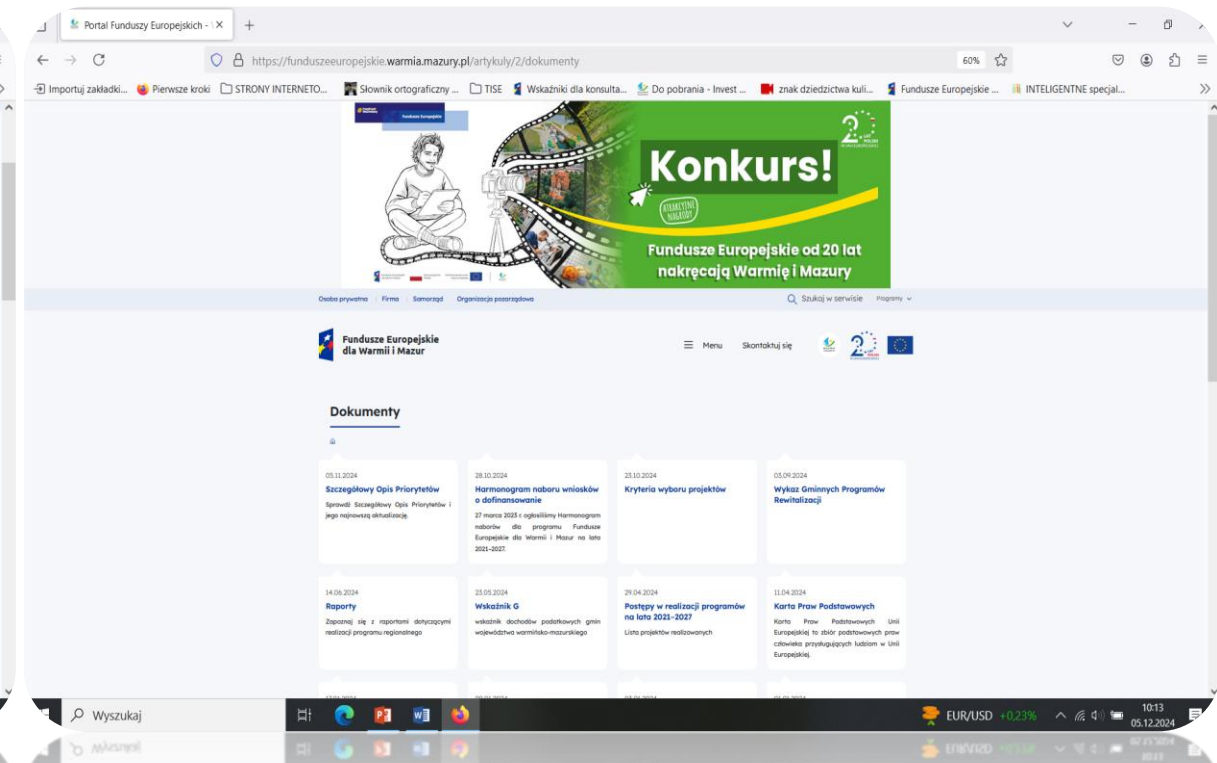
Portal Funduszy Europejskich - ×  +

https://funduszeeuropejskie.warmia.mazury.pl/artykuly/2/dokumenty  60%

Importuj zakładki...  Pierwsze kroki  STRONY INTERNETO...  Słownik ortograficzny ...  TISE  Wskaźniki dla konsulta...  Do pobrania - Invest ...  znak dziedzictwa kuli...  Fundusze Europejskie ...  INTELIGENTNE specjal...

Fundusze Europejskie

Konkurs!

Fundusze Europejskie od 20 lat nakręcają Warmię i Mazury

Osoba prywatna | Firma | Samorząd | Organizacja pozarządowa  Szukaj w serwisie  Programy

Fundusze Europejskie dla Warmii i Mazur  Menu  Skontaktuj się

Dokumenty

05.11.2024
Szczegółowy Opis Priorytetów
Sprawdź Szczegółowy Opis Priorytetów i jego najnowszą aktualizację.

28.10.2024
Harmonogram naboru wniosków o dofinansowanie
27 marca 2023 r. ogłosiliśmy Harmonogram naborów dla programu Fundusze Europejskie dla Warmii i Mazur na lata 2021-2027.

23.10.2024
Kryteria wyboru projektów

03.09.2024
Wykaz Gminnych Programów Rewitalizacji

14.06.2024
Raporty
Zapoznaj się z raportami dotyczącymi realizacji programu regionalnego

23.05.2024
Wskaźnik G
wskaźnik dochodów podatkowych gmin województwa warmińsko-mazurskiego

29.04.2024
Postępy w realizacji programów na lata 2021-2027
Lista projektów realizowanych

11.04.2024
Karta Praw Podstawowych
Karta Praw Podstawowych Unii Europejskiej to zbiór podstawowych praw człowieka przysługujących ludziom w Unii Europejskiej.

Wyszukaj  EUR/USD +0,23%  10:13 05.12.2024